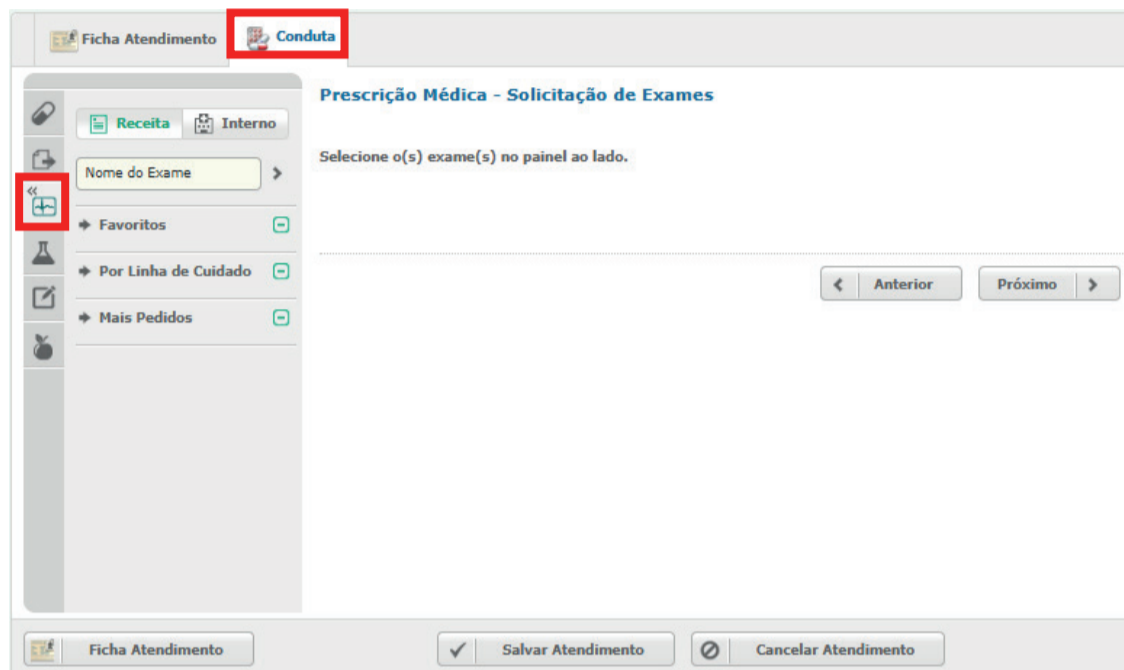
Ficha Atendimento | Conduta

Receita | Interno

Nome do Exame

Favoritos

Por Linha de Cuidado

Mais Pedidos

Prescrição Médica - Solicitação de Exames

Selecione o(s) exame(s) no painel ao lado.

Anterior | Próximo

Ficha Atendimento | Salvar Atendimento | Cancelar Atendimento